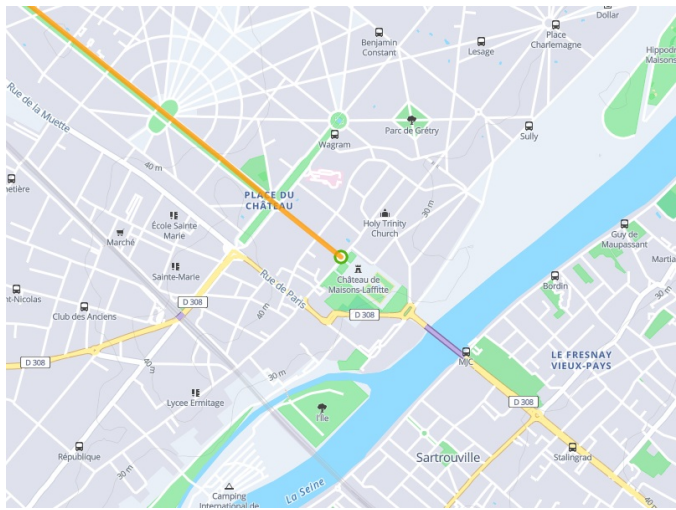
Dollar
Benjamin Constant
Lesage
Place Charlemagne
Hippodrome Maisons
Rue de la Muette
Wagram
Parc de Grétry
Sully
40 m
metière
PLACE DU CHÂTEAU
Holy Trinity Church
30 m
École Sainte Marie
Marché
Sainte-Marie
Château de Maisons-Laffitte
Guy de Maupassant
Martia
Rue de Paris
Bordin
t-Nicolas
D 308
Club des Anciens
40 m
D 308
30 m
D 308
MJC
LE FRESNAY VIEUX-PAYS
40 m
30 m
Lycee Ermitage
L'Ile
D 308
République
Sartrouville
Stalingrad
30 m
La Seine
Camping International de
40